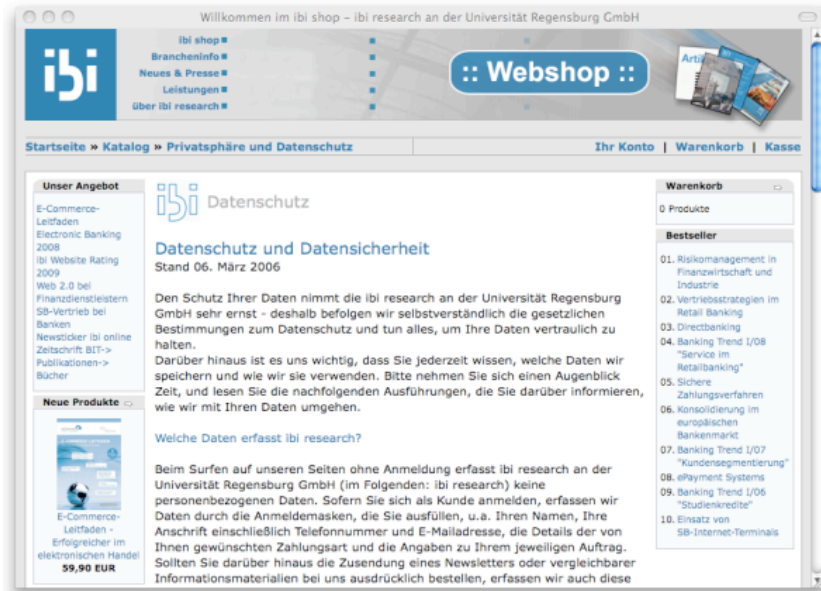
Willkommen im ibi shop – ibi research an der Universität Regensburg GmbH

ibi

ibi shop
Brancheninfo
Neues & Presse
Leistungen
über ibi research

:: Webshop ::

Arti

Startseite » Katalog » Privatsphäre und Datenschutz

Ihr Konto | Warenkorb | Kasse

Unser Angebot

E-Commerce-Leitfaden
Electronic Banking 2008
ibi Website Rating 2009
Web 2.0 bei Finanzdienstleistern
SB-Vertrieb bei Banken
Newsticker ibi online
Zeitschrift BIT->
Publikationen->
Bücher

Neue Produkte

E-Commerce-Leitfaden - Erfolgreicher im elektronischen Handel
59,90 EUR

ibi Datenschutz

Datenschutz und Datensicherheit
Stand 06. März 2006

Den Schutz Ihrer Daten nimmt die ibi research an der Universität Regensburg GmbH sehr ernst - deshalb befolgen wir selbstverständlich die gesetzlichen Bestimmungen zum Datenschutz und tun alles, um Ihre Daten vertraulich zu halten.
Darüber hinaus ist es uns wichtig, dass Sie jederzeit wissen, welche Daten wir speichern und wie wir sie verwenden. Bitte nehmen Sie sich einen Augenblick Zeit, und lesen Sie die nachfolgenden Ausführungen, die Sie darüber informieren, wie wir mit Ihren Daten umgehen.

Welche Daten erfasst ibi research?

Beim Surfen auf unseren Seiten ohne Anmeldung erfasst ibi research an der Universität Regensburg GmbH (im Folgenden: ibi research) keine personenbezogenen Daten. Sofern Sie sich als Kunde anmelden, erfassen wir Daten durch die Anmeldemasken, die Sie ausfüllen, u.a. Ihren Namen, Ihre Anschrift einschließlich Telefonnummer und E-Mailadresse, die Details der von Ihnen gewünschten Zahlungsart und die Angaben zu Ihrem jeweiligen Auftrag. Sollten Sie darüber hinaus die Zusendung eines Newsletters oder vergleichbarer Informationsmaterialien bei uns ausdrücklich bestellen, erfassen wir auch diese

Warenkorb

0 Produkte

Bestseller

01. Risikomanagement in Finanzwirtschaft und Industrie
02. Vertriebsstrategien im Retail Banking
03. Directbanking
04. Banking Trend I/08 "Service im Retailbanking"
05. Sichere Zahlungsverfahren
06. Konsolidierung im europäischen Bankenmarkt
07. Banking Trend I/07 "Kundensegmentierung"
08. ePayment Systems
09. Banking Trend I/06 "Studienkredite"
10. Einsatz von SB-Internet-Terminals